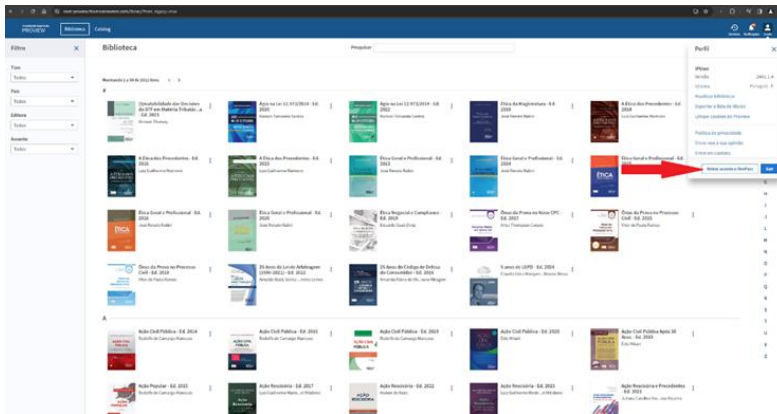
PROVIEW Biblioteca Catálogo

Filtro

Tipo
Todos

País
Todos

Editora
Todos

Assunto
Todos

Biblioteca

Pesquisar

Mostrando 1 a 50 de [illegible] itens

#

(In)constitucionalidade das Decisões do STF em Matéria Tributária - Ed. 2023

Agora na Lei 12.973/2014 - Ed. 2020

Agio na Lei 12.973/2014 - Ed. 2020

Ética da Magistratura - Ed. 2023

A Ética dos Precedentes - Ed. 2018

A Ética dos Precedentes - Ed. 2018

A Ética dos Precedentes - Ed. 2022

Ética Geral e Profissional - Ed. 2023

Ética Geral e Profissional - Ed. 2023

Ética Geral e Profissional - Ed.

Ética Geral e Profissional - Ed. 2020

Ética Geral e Profissional - Ed. 2020

Ética Negocial e Compliance - Ed. 2023

Ônus da Prova no Novo CPC - Ed. 2017

Ônus da Prova no Processo Civil - Ed. 2023

Ônus da Prova no Processo Civil - Ed. 2019

25 Anos da Lei de Arbitragem (1996-2021) - Ed. 2021

25 Anos do Código de Defesa do Consumidor - Ed. 2016

5 anos de LGPD - Ed. 2024

A

Ação Civil Pública - Ed. 2014

Ação Civil Pública - Ed. 2021

Ação Civil Pública - Ed. 2019

Ação Civil Pública - Ed. 2020

Ação Civil Pública Após 30 Anos - Ed. 2015

Ação Popular - Ed. 2021

Ação Rescisória - Ed. 2017

Ação Rescisória - Ed. 2022

Ação Rescisória - Ed. 2019

Ação Rescisória e Precedentes - Ed. 2023

Perfil

ProView
Versão
Idioma Português

Atualizar Biblioteca
Exportar a Bíblia de Marcas
Limpar Usuário do ProView

Política de privacidade
Envie-nos a sua opinião
Entre em contato

Enviar acesso ao ProView
Sair